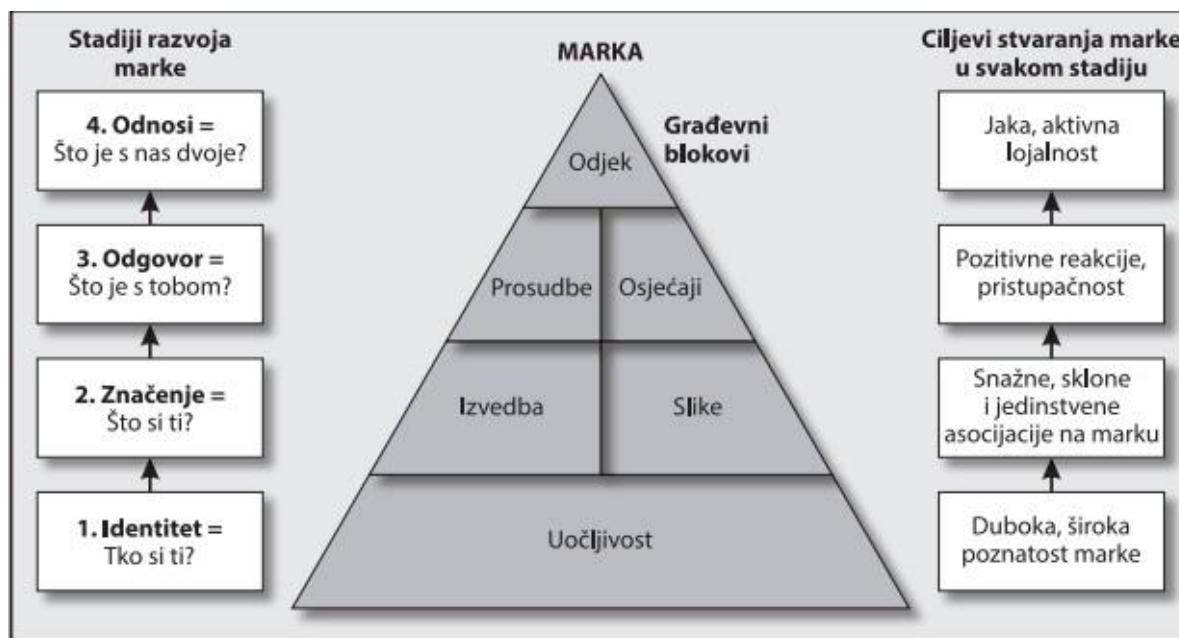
Stadiji razvoja marke

4. Odnosi =
Što je s nas dvoje?

3. Odgovor =
Što je s tobom?

2. Značenje =
Što si ti?

1. Identitet =
Tko si ti?

MARKA

Građevni blokovi

Odjek

Prosudbe

Osjećaji

Izvedba

Slike

Uočljivost

Ciljevi stvaranja marke u svakom stadiju

Jaka, aktivna lojalnost

Pozitivne reakcije, pristupačnost

Snažne, sklone i jedinstvene asocijacije na marku

Duboka, široka poznatost marke